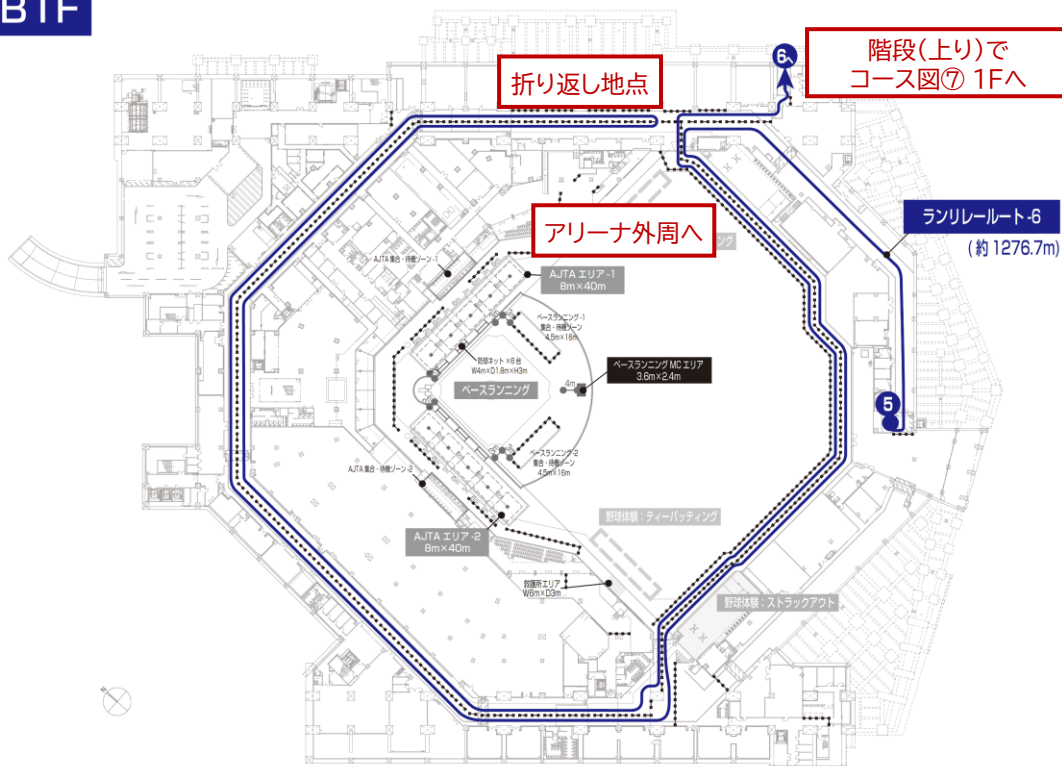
B1F

6

階段(上り)で
コース図⑦ 1Fへ

折り返し地点

アリーナ外周へ

ランリレールート-6
(約 1276.7m)

5

AJTA 集合・待機ゾーン-1

AJTA エリア-1
8m×40m

ベースランニング-1
集合・待機ゾーン
4.5m×16m

防護ネット ×8 台
W4m×D1.8m×H3m

ベースランニング MC エリア
3.6m×2.4m

4m

ベースランニング

ベースランニング-2
集合・待機ゾーン
4.5m×16m

AJTA 集合・待機ゾーン-2

野球体験：ティーバッティング

AJTA エリア-2
8m×40m

救護所エリア
W6m×D3m

野球体験：ストラックアウト